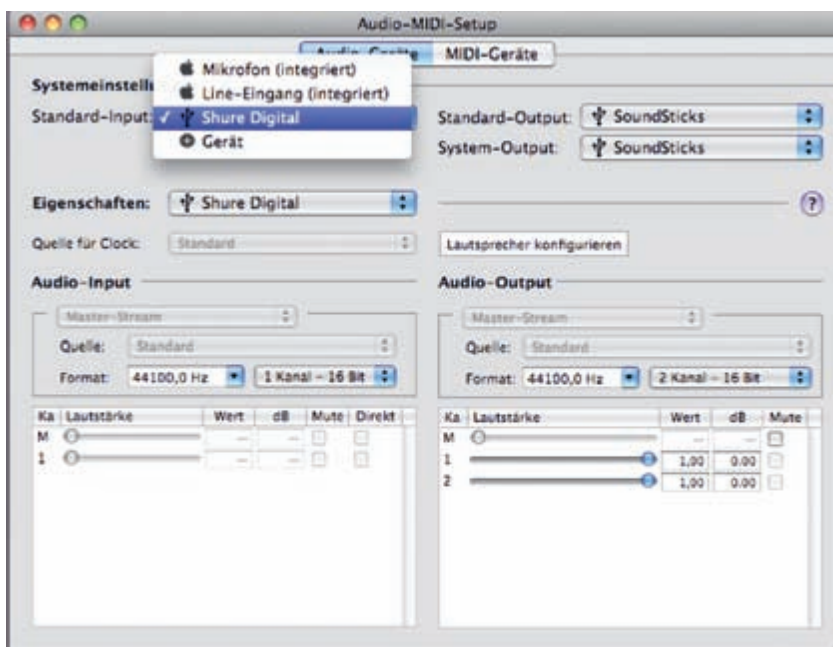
Audio-MIDI-Setup

Audio-Geräte MIDI-Geräte

Systemeinstell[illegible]

Mikrofon (integriert)
Line-Eingang (integriert)
✓ Shure Digital
Gerät

Standard-Input:

Standard-Output: SoundSticks
System-Output: SoundSticks

Eigenschaften: Shure Digital

?

Quelle für Clock: Standard

Lautsprecher konfigurieren

Audio-Input

Master-Stream
Quelle: Standard
Format: 44100,0 Hz 1 Kanal - 16 Bit

| Ka | Lautstärke | Wert | dB | Mute | Direkt |
|---|---|---|---|---|---|
| M | | – | – | | |
| 1 | | – | – | | |

Audio-Output

Master-Stream
Quelle: Standard
Format: 44100,0 Hz 2 Kanal - 16 Bit

| Ka | Lautstärke | Wert | dB | Mute |
|---|---|---|---|---|
| M | | – | – | |
| 1 | | 1,00 | 0.00 | |
| 2 | | 1,00 | 0.00 | |